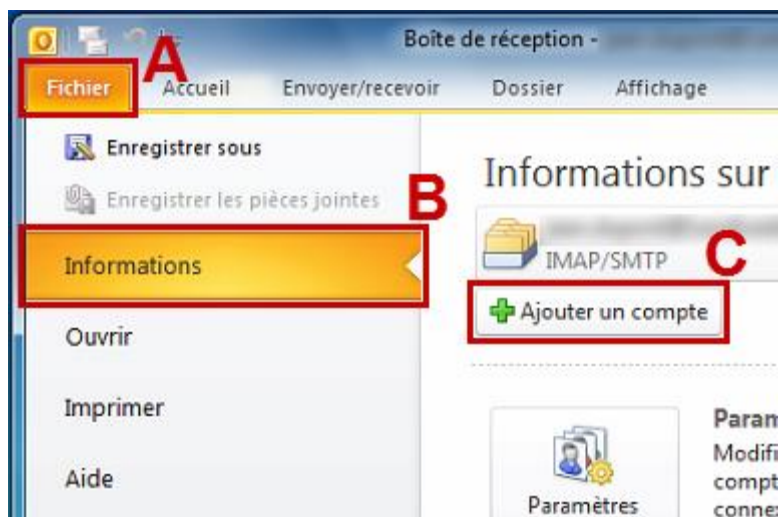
Boîte de réception - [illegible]

Fichier A Accueil Envoyer/recevoir Dossier Affichage

Enregistrer sous
Enregistrer les pièces jointes
Informations B
Ouvrir
Imprimer
Aide

Informations sur
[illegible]
IMAP/SMTP C
Ajouter un compte

Paramètres
Param
Modifi
compt
conne